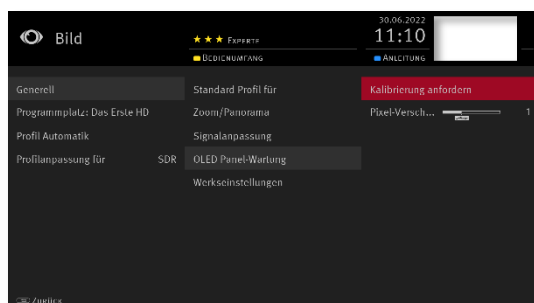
Bild

★★★ Experte
Bedienumfang

30.06.2022
11:10
Anleitung

Generell
Programmplatz: Das Erste HD
Profil Automatik
Profilanpassung für SDR

Standard Profil für
Zoom/Panorama
Signalanpassung
OLED Panel-Wartung
Werkseinstellungen

Kalibrierung anfordern
Pixel-Versch... 1

Zurück